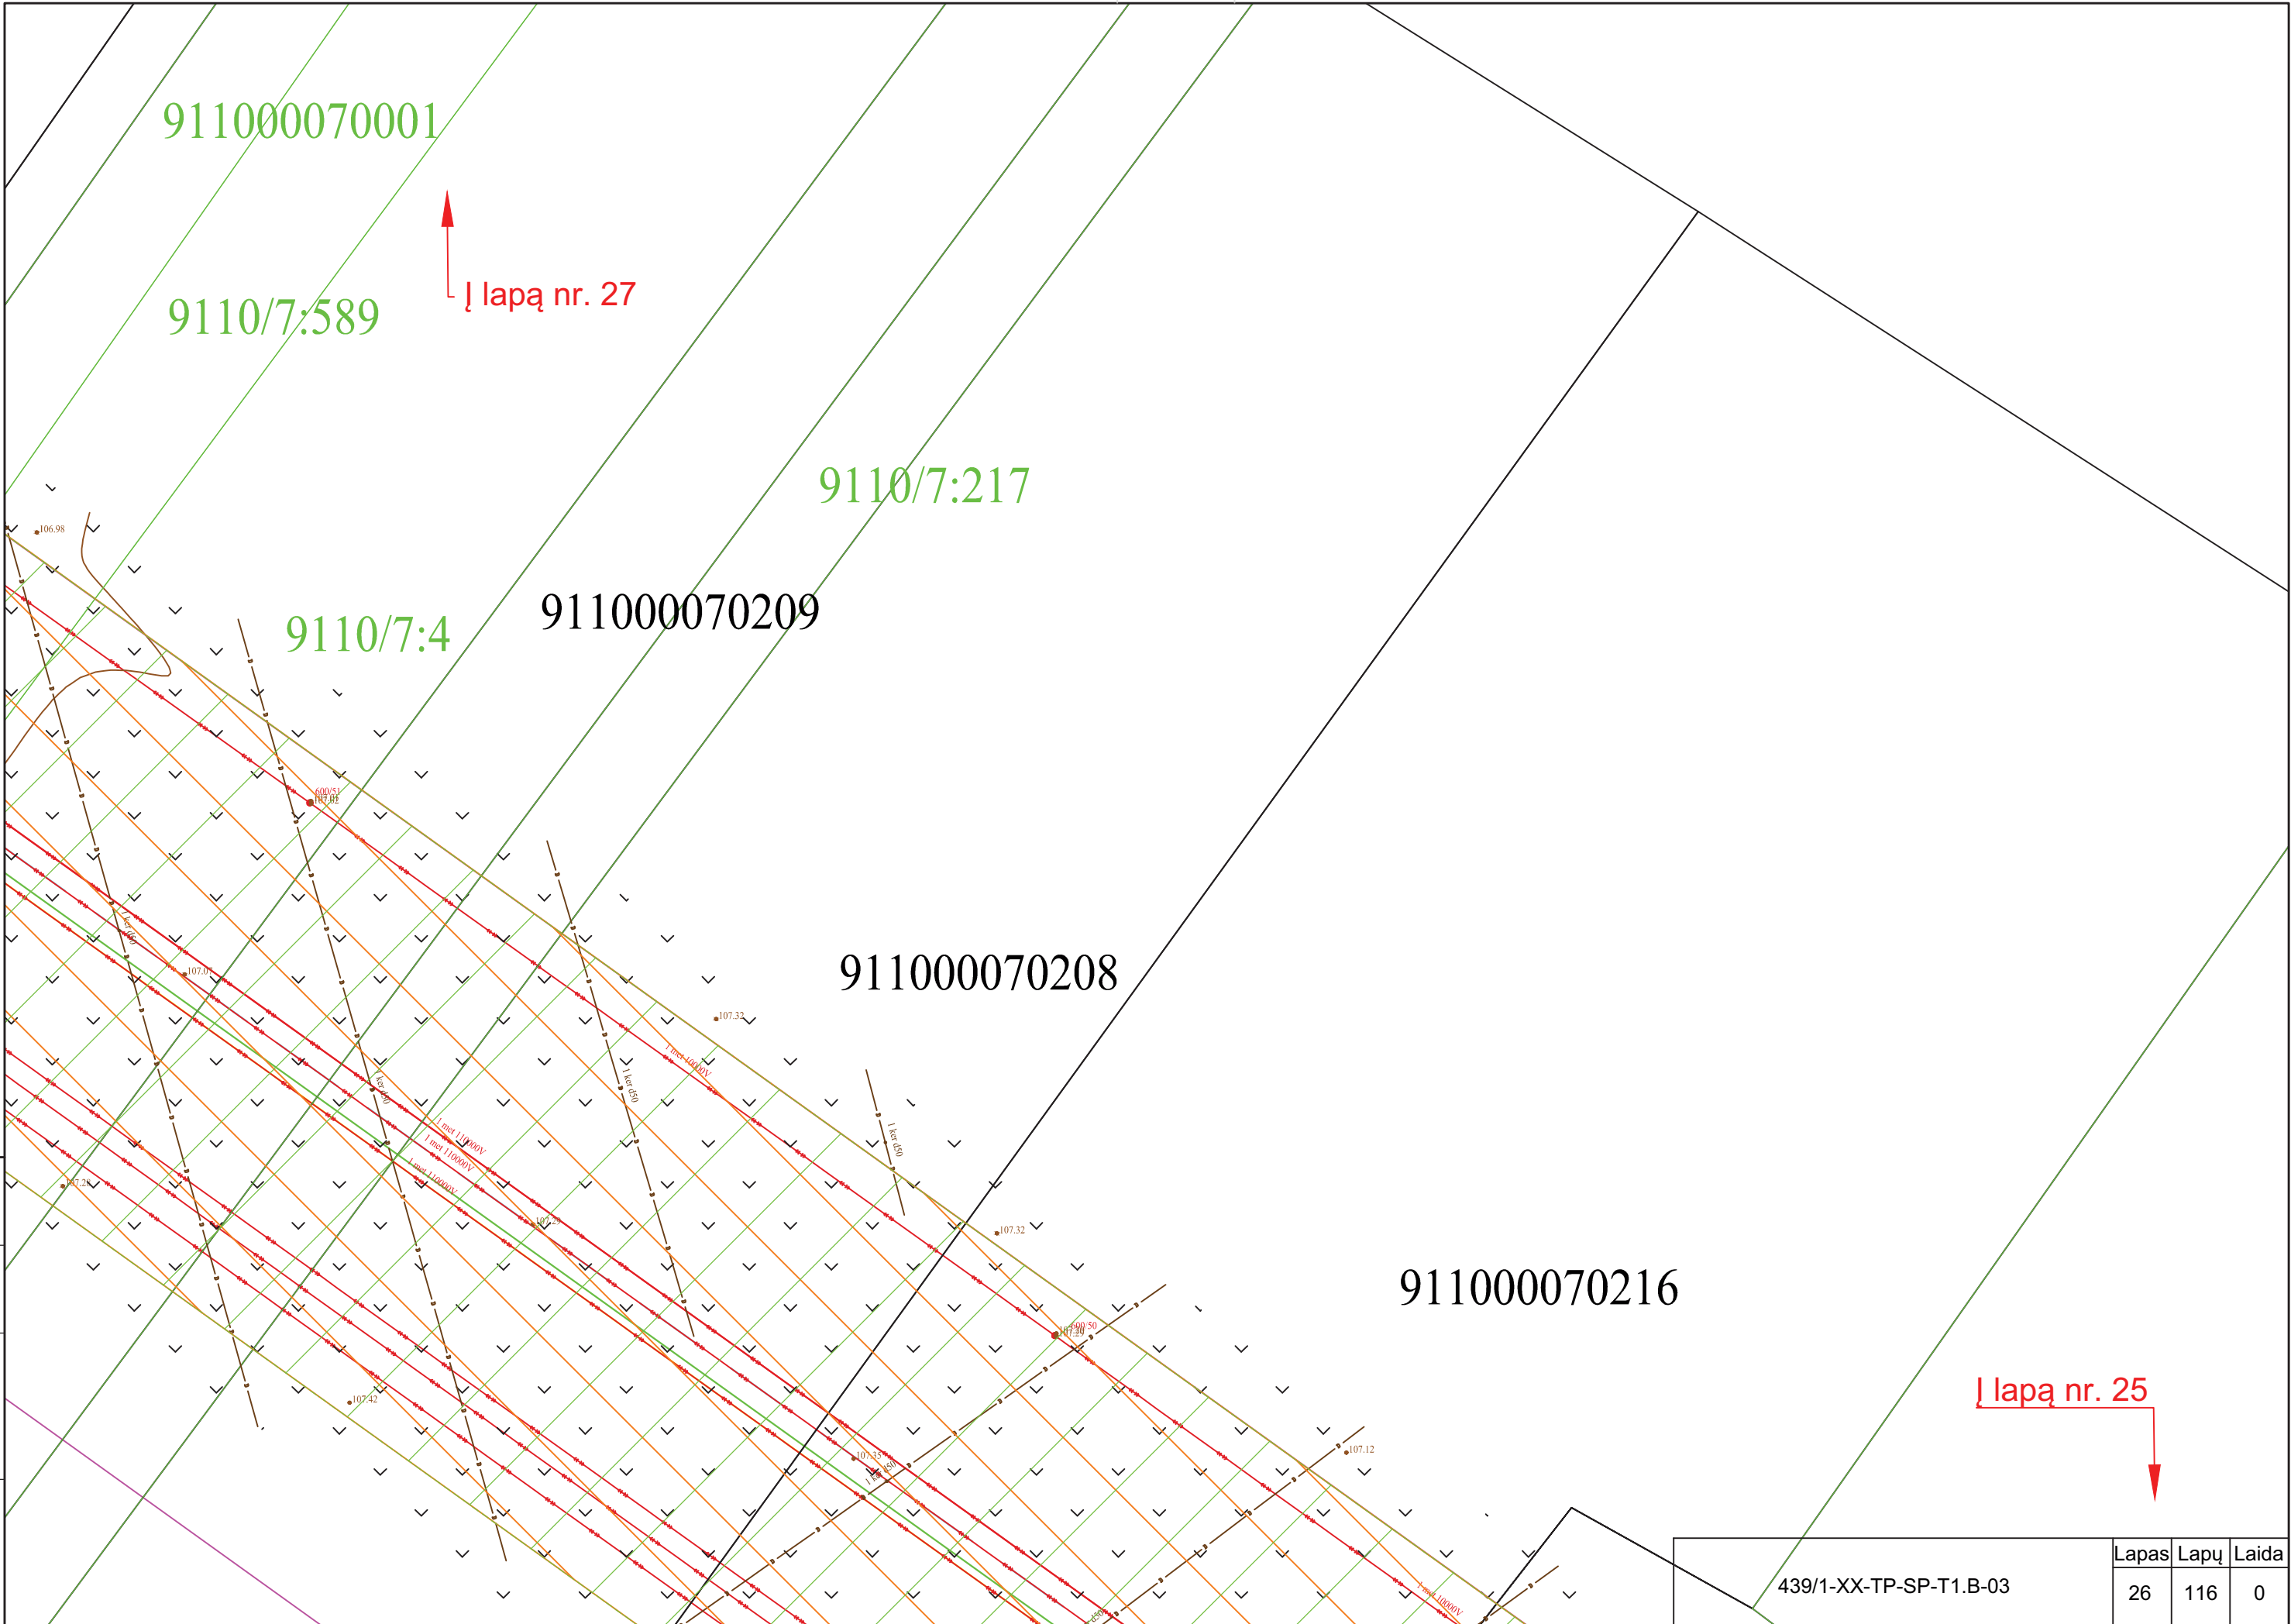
911000070001

9110/7:589

Į lapą nr. 27

9110/7:217

911000070209

9110/7:4

911000070208

911000070216

Į lapą nr. 25

106.98

107.32

107.32

107.12

107.42

107.35

1 met 10000V

1 met 110000V

1 met 110000V

1 met 110000V

1 ker d50

1 ker d50

1 ker d50

1 ker d50

| | Lapas | Lapų | Laida |
|---|---|---|---|
| 439/1-XX-TP-SP-T1.B-03 | 26 | 116 | 0 |